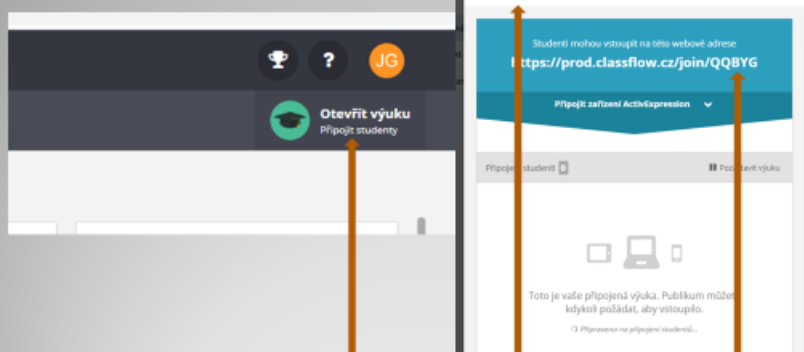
?
JG
Otevřít výuku
Připojit studenty

Studenti mohou vstoupit na této webové adrese
https://prod.classflow.cz/join/QQBYG
Připojit zařízení ActivExpression
Připojen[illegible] studenti 0
Po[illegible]tavit výuku
Toto je vaše připojená výuka. Publikum můžet kdykoli požádat, aby vstoupilo.
Připraveno na připojení studentů...